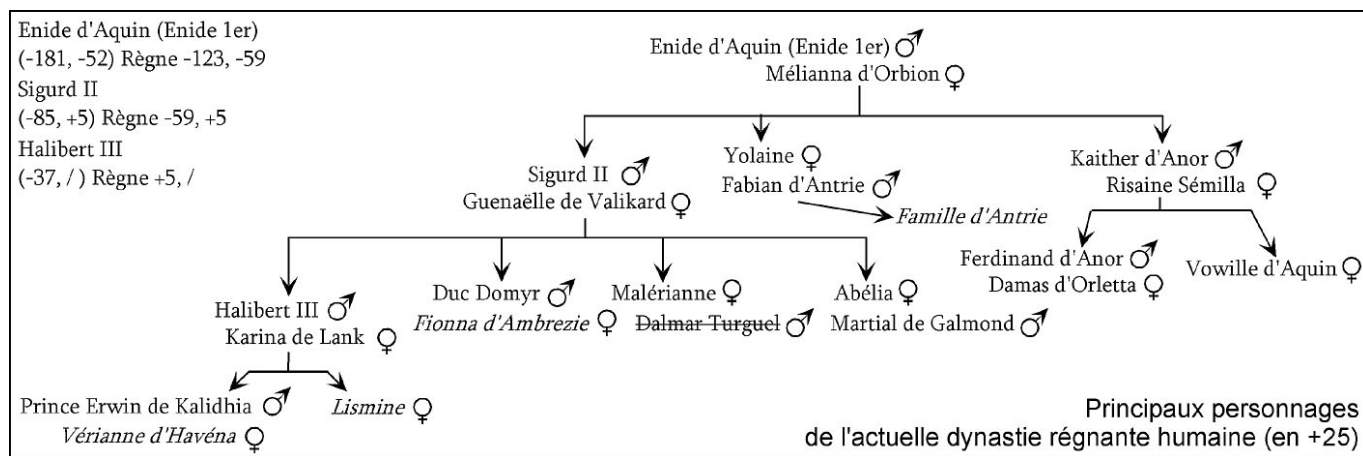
Enide d'Aquin (Enide 1er)
(-181, -52) Règne -123, -59
Sigurd II
(-85, +5) Règne -59, +5
Halibert III
(-37, / ) Règne +5, /

Enide d'Aquin (Enide 1er) ♂
Mélianna d'Orbion ♀

Sigurd II ♂
Guenaëlle de Valikard ♀

Yolaine ♀
Fabian d'Antrie ♂
*Famille d'Antrie*

Kaither d'Anor ♂
Risaine Sémilla ♀

Ferdinand d'Anor ♂
Damas d'Orletta ♀

Vowille d'Aquin ♀

Halibert III ♂
Karina de Lank ♀

Duc Domyr ♂
*Fionna d'Ambrezie* ♀

Malérianne ♀
~~Dalmar Turguel~~ ♂

Abélia ♀
Martial de Galmond ♂

Prince Erwin de Kalidhia ♂
*Vérianne d'Havéna* ♀

*Lismine* ♀

Principaux personnages
de l'actuelle dynastie régnante humaine (en +25)